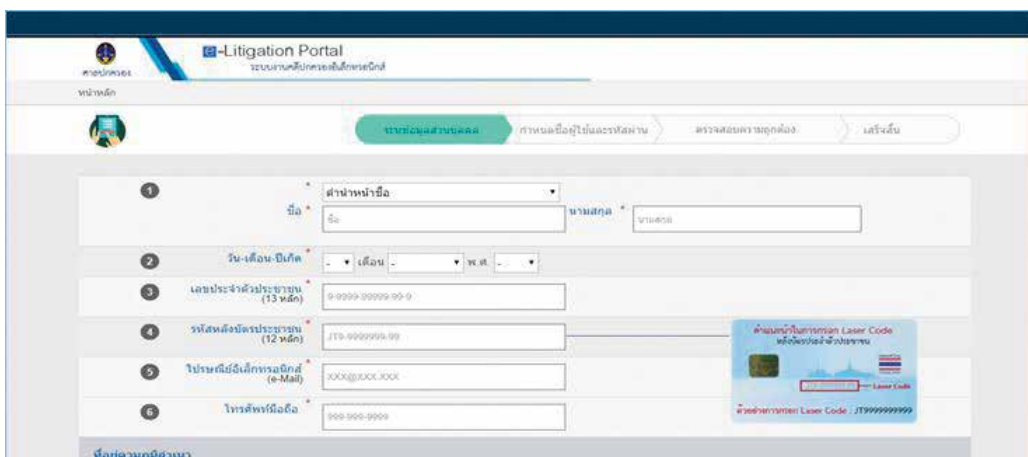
ศาลปกครอง

e-Litigation Portal
ระบบงานคดีปกครองอิเล็กทรอนิกส์

หน้าหลัก

ข้อมูลส่วนบุคคล
กำหนดชื่อผู้ใช้และรหัสผ่าน
ตรวจสอบความถูกต้อง
เสร็จสิ้น

1
* คำนำหน้าชื่อ
ชื่อ * ชื่อ
นามสกุล * นามสกุล

2
วัน-เดือน-ปีเกิด * - เดือน - พ.ศ. -

3
เลขประจำตัวประชาชน * (13 หลัก) 9-9999-99999-99-9

4
รหัสหลังบัตรประชาชน * (12 หลัก) JT9-9999999-99

5
ไปรษณีย์อิเล็กทรอนิกส์ * (e-Mail) XXX@XXX.XXX

6
โทรศัพท์มือถือ * 999-999-9999

คำแนะนำในการกรอก Laser Code
หลังบัตรประจำตัวประชาชน
Laser Code
ตัวอย่างการกรอก Laser Code : JT9999999999

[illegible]